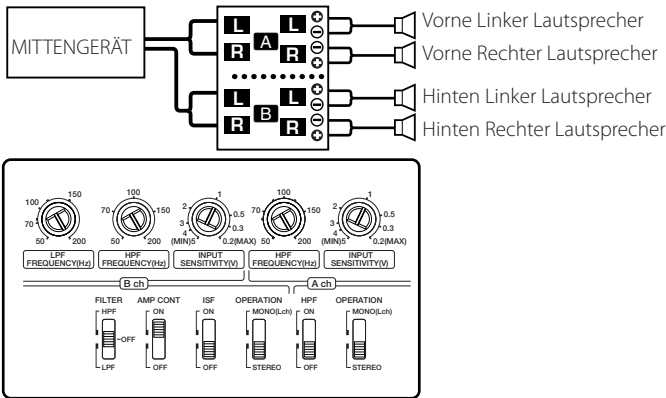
MITTENGERÄT

L A L
R R

L B L
R R

Vorne Linker Lautsprecher
Vorne Rechter Lautsprecher
Hinten Linker Lautsprecher
Hinten Rechter Lautsprecher

100 150 70 50 200
LPF FREQUENCY(Hz)

100 70 150 50 200
HPF FREQUENCY(Hz)

2 1 3 0.5 4 0.3 (MIN)5 0.2(MAX)
INPUT SENSITIVITY(V)

100 70 150 50 200
HPF FREQUENCY(Hz)

2 1 3 0.5 4 0.3 (MIN)5 0.2(MAX)
INPUT SENSITIVITY(V)

B ch

A ch

FILTER
HPF
OFF
LPF

AMP CONT
ON
OFF

ISF
ON
OFF

OPERATION
MONO(Lch)
STEREO

HPF
ON
OFF

OPERATION
MONO(Lch)
STEREO